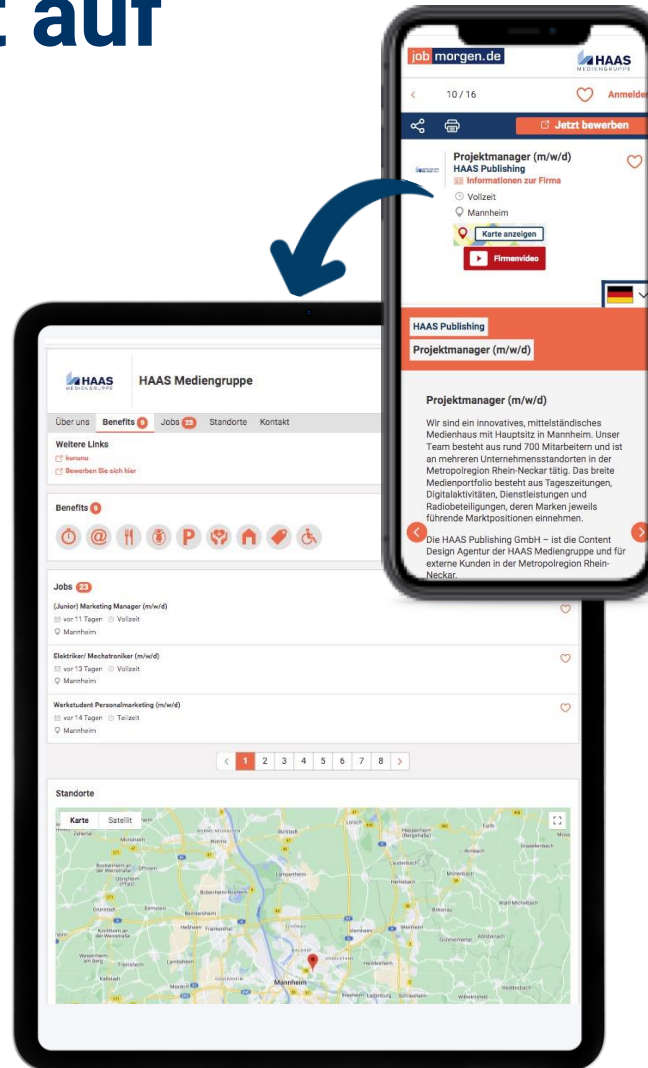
t auf

job morgen.de

HAAS MEDIENGRUPPE

10 / 16

Anmelden

Jetzt bewerben

Projektmanager (m/w/d)
HAAS Publishing
Informationen zur Firma
Vollzeit
Mannheim
Karte anzeigen
Firmenvideo

HAAS Publishing
Projektmanager (m/w/d)

Projektmanager (m/w/d)

Wir sind ein innovatives, mittelständisches Medienhaus mit Hauptsitz in Mannheim. Unser Team besteht aus rund 700 Mitarbeitern und ist an mehreren Unternehmensstandorten in der Metropolregion Rhein-Neckar tätig. Das breite Medienportfolio besteht aus Tageszeitungen, Digitalaktivitäten, Dienstleistungen und Radiobeteiligungen, deren Marken jeweils führende Marktpositionen einnehmen.

Die HAAS Publishing GmbH – ist die Content Design Agentur der HAAS Mediengruppe und für externe Kunden in der Metropolregion Rhein-Neckar.

HAAS MEDIENGRUPPE
HAAS Mediengruppe

Über uns Benefits 9 Jobs 23 Standorte Kontakt

Weitere Links
kununu
Bewerben Sie sich hier

Benefits 9

Jobs 23

(Junior) Marketing Manager (m/w/d)
vor 11 Tagen Vollzeit
Mannheim

Elektriker/ Mechatroniker (m/w/d)
vor 13 Tagen Vollzeit
Mannheim

Werkstudent Personalmarketing (m/w/d)
vor 14 Tagen Teilzeit
Mannheim

1 2 3 4 5 6 7 8

Standorte

Karte Satellit

Mannheim